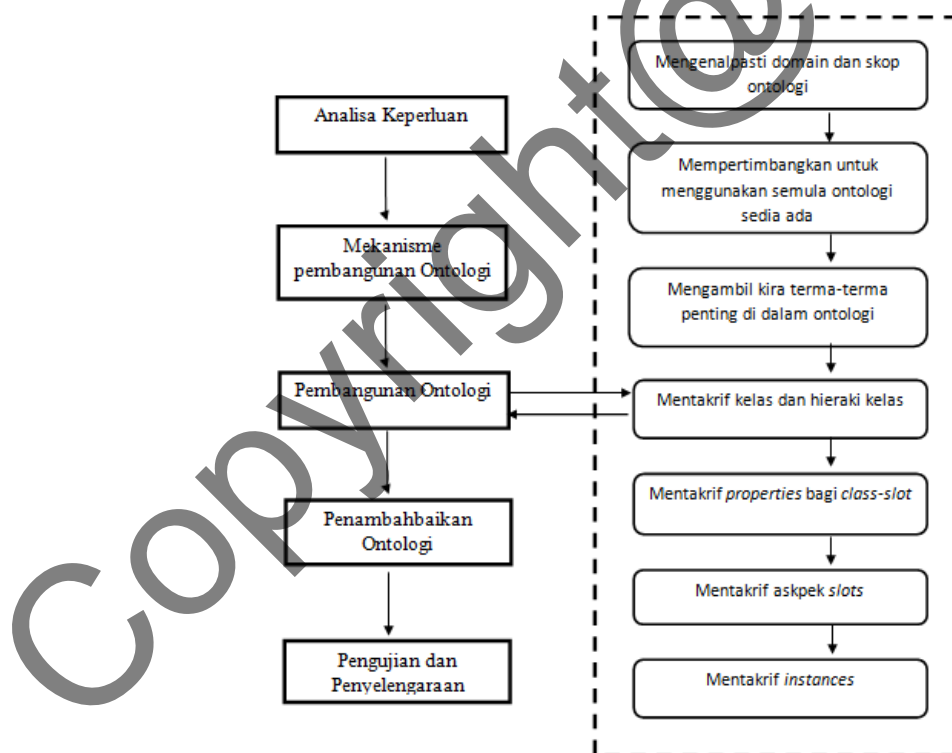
Analisa Keperluan

Mekanisme pembangunan Ontologi

Pembangunan Ontologi

Penambahbaikan Ontologi

Pengujian dan Penyelengaraan

Mengenalpasti domain dan skop ontologi

Mempertimbangkan untuk menggunakan semula ontologi sedia ada

Mengambil kira terma-terma penting di dalam ontologi

Mentakrif kelas dan hieraki kelas

Mentakrif *properties* bagi *class-slot*

Mentakrif askpek *slots*

Mentakrif *instances*

Copyright@